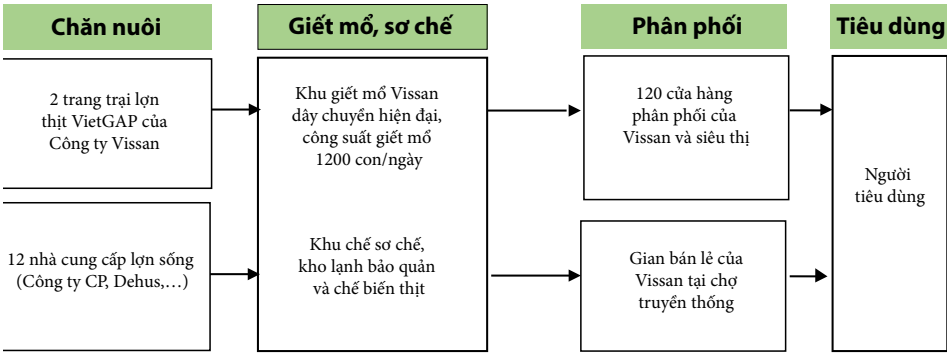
Chăn nuôi

Giết mổ, sơ chế

Phân phối

Tiêu dùng

2 trang trại lợn thịt VietGAP của Công ty Vissan

12 nhà cung cấp lợn sống (Công ty CP, Dehus,…)

Khu giết mổ Vissan dây chuyền hiện đại, công suất giết mổ 1200 con/ngày

Khu chế sơ chế, kho lạnh bảo quản và chế biến thịt

120 cửa hàng phân phối của Vissan và siêu thị

Gian bán lẻ của Vissan tại chợ truyền thống

Người tiêu dùng